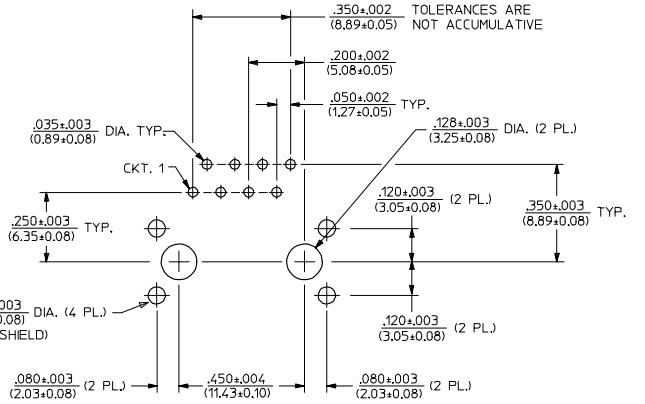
$\frac{.350\pm.002}{(8.89\pm0.05)}$ TOLERANCES ARE NOT ACCUMULATIVE

$\frac{.200\pm.002}{(5.08\pm0.05)}$

$\frac{.050\pm.002}{(1.27\pm0.05)}$ TYP.

$\frac{.035\pm.003}{(0.89\pm0.08)}$ DIA. TYP.

$\frac{.128\pm.003}{(3.25\pm0.08)}$ DIA. (2 PL.)

CKT. 1

$\frac{.120\pm.003}{(3.05\pm0.08)}$ (2 PL.)

$\frac{.350\pm.003}{(8.89\pm0.08)}$ TYP.

$\frac{.250\pm.003}{(6.35\pm0.08)}$ TYP.

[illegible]003 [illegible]08) DIA. (4 PL.) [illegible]SHIELD)

$\frac{.120\pm.003}{(3.05\pm0.08)}$ (2 PL.)

$\frac{.080\pm.003}{(2.03\pm0.08)}$ (2 PL.)

$\frac{.450\pm.004}{(11.43\pm0.10)}$

$\frac{.080\pm.003}{(2.03\pm0.08)}$ (2 PL.)